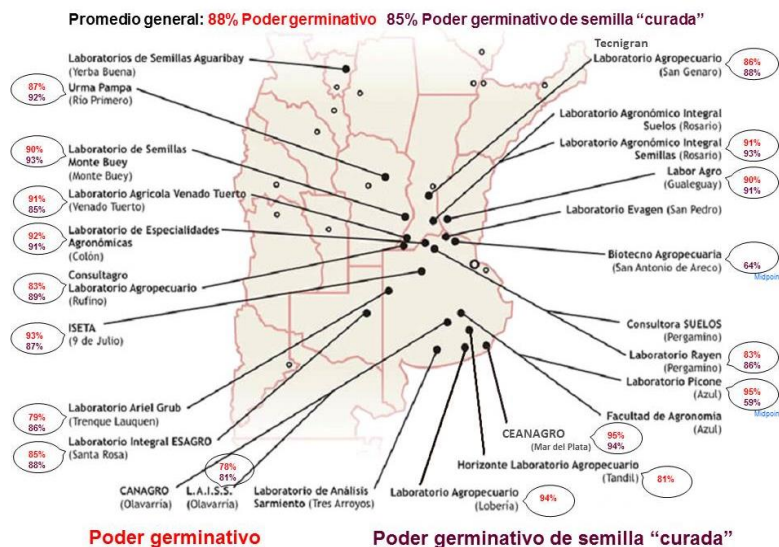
Promedio general: 88% Poder germinativo 85% Poder germinativo de semilla "curada"

Laboratorios de Semillas Aguaribay
(Yerba Buena)

87%
92%
Urma Pampa
(Río Primero)

90%
93%
Laboratorio de Semillas Monte Buey
(Monte Buey)

91%
85%
Laboratorio Agrícola Venado Tuerto
(Venado Tuerto)

92%
91%
Laboratorio de Especialidades Agronómicas
(Colón)

83%
89%
Consultagro Laboratorio Agropecuario
(Rufino)

93%
87%
ISETA
(9 de Julio)

79%
86%
Laboratorio Ariel Grub
(Trenque Lauquen)

85%
88%
Laboratorio Integral ESAGRO
(Santa Rosa)

78%
81%

CANAGRO
(Olavarría)

L.A.I.S.S.
(Olavarría)

Laboratorio de Análisis Sarmiento (Tres Arroyos)

Laboratorio Agropecuario
(Lobería)
94%

Tecnigran
Laboratorio Agropecuario
(San Genaro)
86%
88%

Laboratorio Agronómico Integral Suelos (Rosario)

Laboratorio Agronómico Integral Semillas (Rosario)
91%
93%

Labor Agro
(Gualeguay)
90%
91%

Laboratorio Evagen (San Pedro)

Biotecno Agropecuaria
(San Antonio de Areco)
64%
Midpoint

Consultora SUELOS
(Pergamino)

Laboratorio Rayen
(Pergamino)
83%
86%

Laboratorio Picone
(Azul)
95%
59%
Midpoint

Facultad de Agronomía
(Azul)

CEANAGRO
(Mar del Plata)
95%
94%

Horizonte Laboratorio Agropecuario
(Tandil)
81%

Poder germinativo

Poder germinativo de semilla "curada"